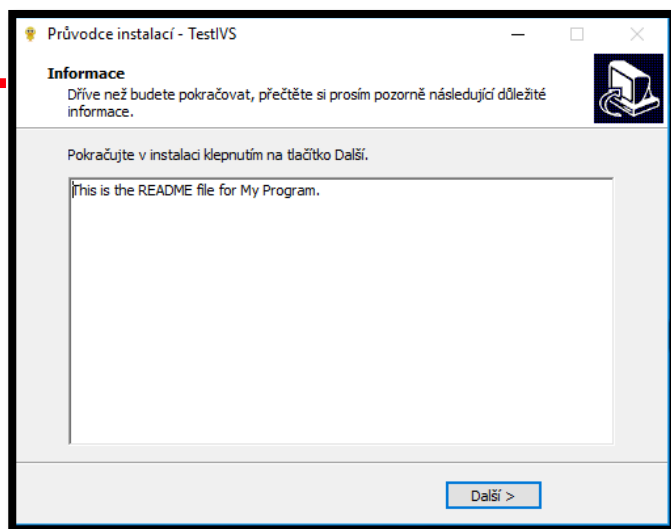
Průvodce instalací - TestIVS

Informace
Dříve než budete pokračovat, přečtěte si prosím pozorně následující důležité informace.

Pokračujte v instalaci klepnutím na tlačítko Další.

This is the README file for My Program.

Další >